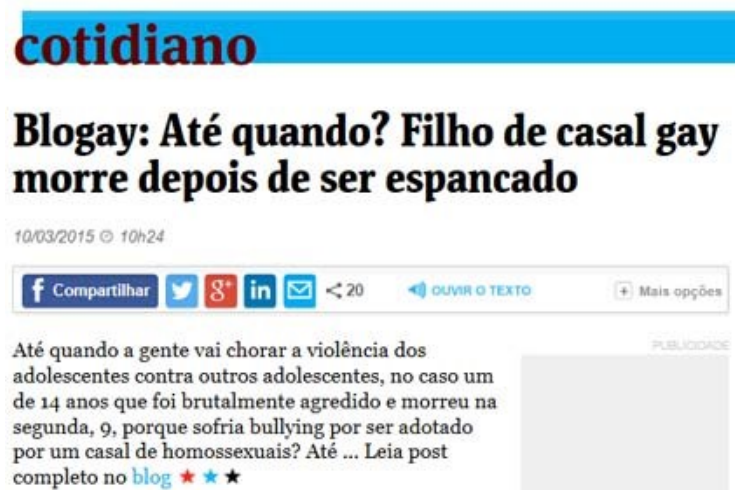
cotidiano

Blogay: Até quando? Filho de casal gay morre depois de ser espancado

10/03/2015 ◷ 10h24

f Compartilhar 8⁺ in 20 OUVIR O TEXTO + Mais opções

PUBLICIDADE

Até quando a gente vai chorar a violência dos adolescentes contra outros adolescentes, no caso um de 14 anos que foi brutalmente agredido e morreu na segunda, 9, porque sofria bullying por ser adotado por um casal de homossexuais? Até ... Leia post completo no blog ★★★